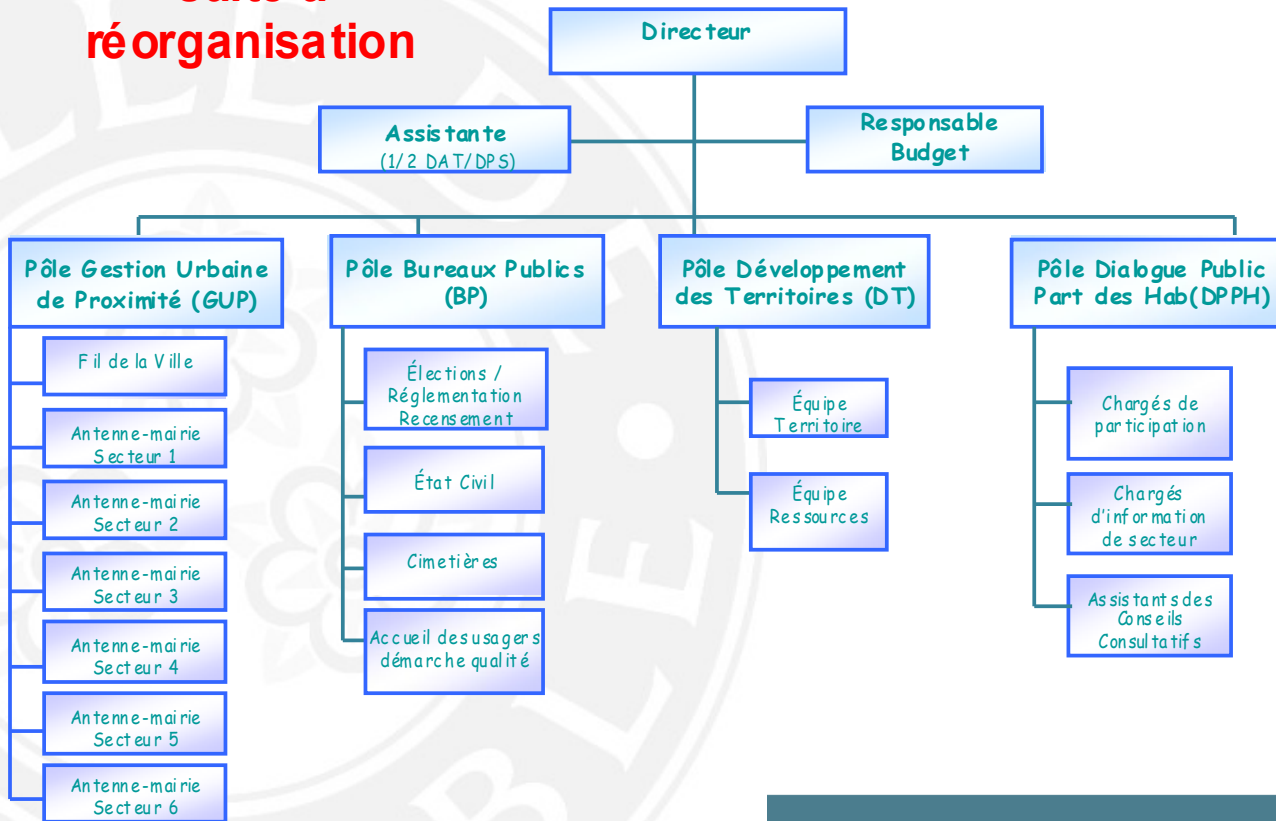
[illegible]
réorganisation

Directeur

Assistante
(1/2 DAT/DPS)

Responsable Budget

Pôle Gestion Urbaine de Proximité (GUP)

Fil de la Ville

Antenne-mairie Secteur 1

Antenne-mairie Secteur 2

Antenne-mairie Secteur 3

Antenne-mairie Secteur 4

Antenne-mairie Secteur 5

Antenne-mairie Secteur 6

Pôle Bureaux Publics (BP)

Élections / Réglementation Recensement

État Civil

Cimetières

Accueil des usagers démarche qualité

Pôle Développement des Territoires (DT)

Équipe Territoire

Équipe Ressources

Pôle Dialogue Public Part des Hab(DPPH)

Chargés de participation

Chargés d'information de secteur

Assistants des Conseils Consultatifs